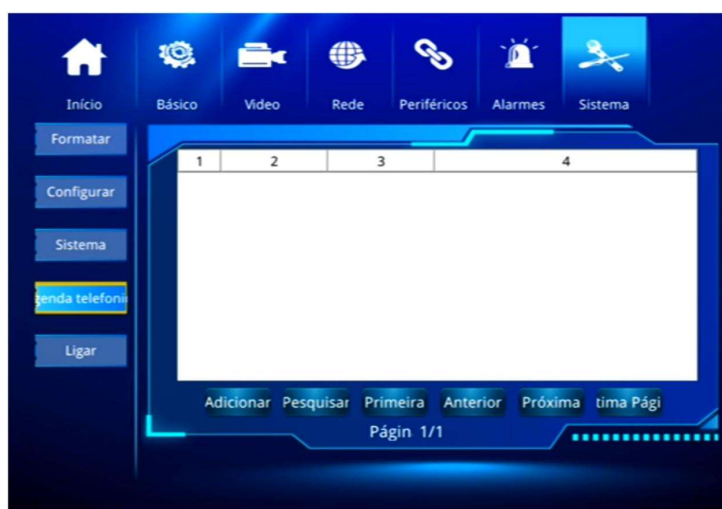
Início Básico Vídeo Rede Periféricos Alarmes Sistema

Formatar

Configurar

Sistema

genda telefoni

Ligar

| 1 | 2 | 3 | 4 |
|---|---|---|---|

Adicionar Pesquisar Primeira Anterior Próxima tima Pági

Págin 1/1